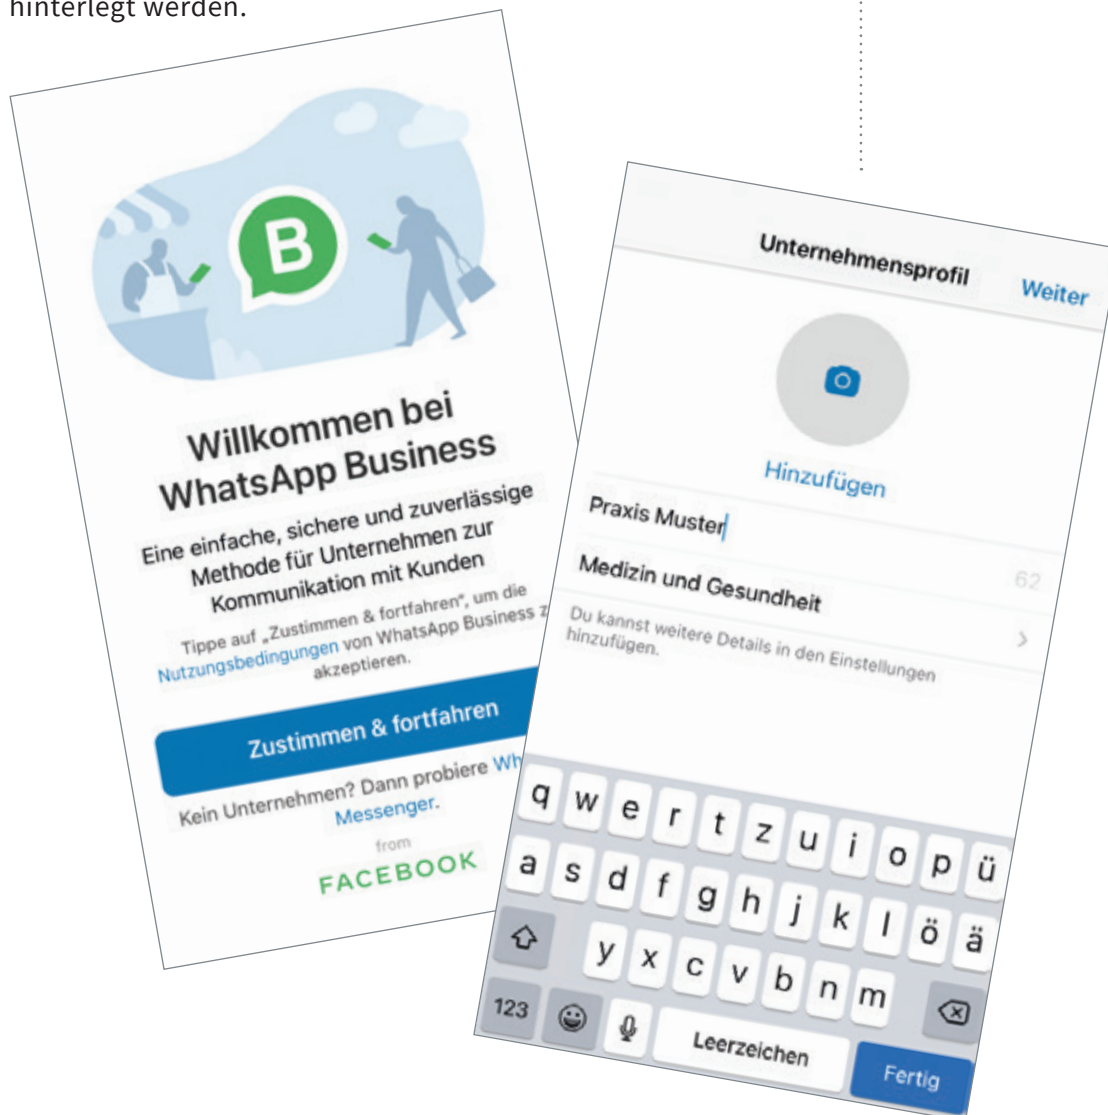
hinterlegt werden.

B

Willkommen bei WhatsApp Business

Eine einfache, sichere und zuverlässige Methode für Unternehmen zur Kommunikation mit Kunden

Tippe auf „Zustimmen & fortfahren", um die Nutzungsbedingungen von WhatsApp Business z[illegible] akzeptieren.

Zustimmen & fortfahren

Kein Unternehmen? Dann probiere Wh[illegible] Messenger.

from
FACEBOOK

Unternehmensprofil
Weiter

Hinzufügen

Praxis Muster

62

Medizin und Gesundheit

Du kannst weitere Details in den Einstellungen hinzufügen.

q w e r t z u i o p ü
a s d f g h j k l ö ä
y x c v b n m
123
Leerzeichen
Fertig